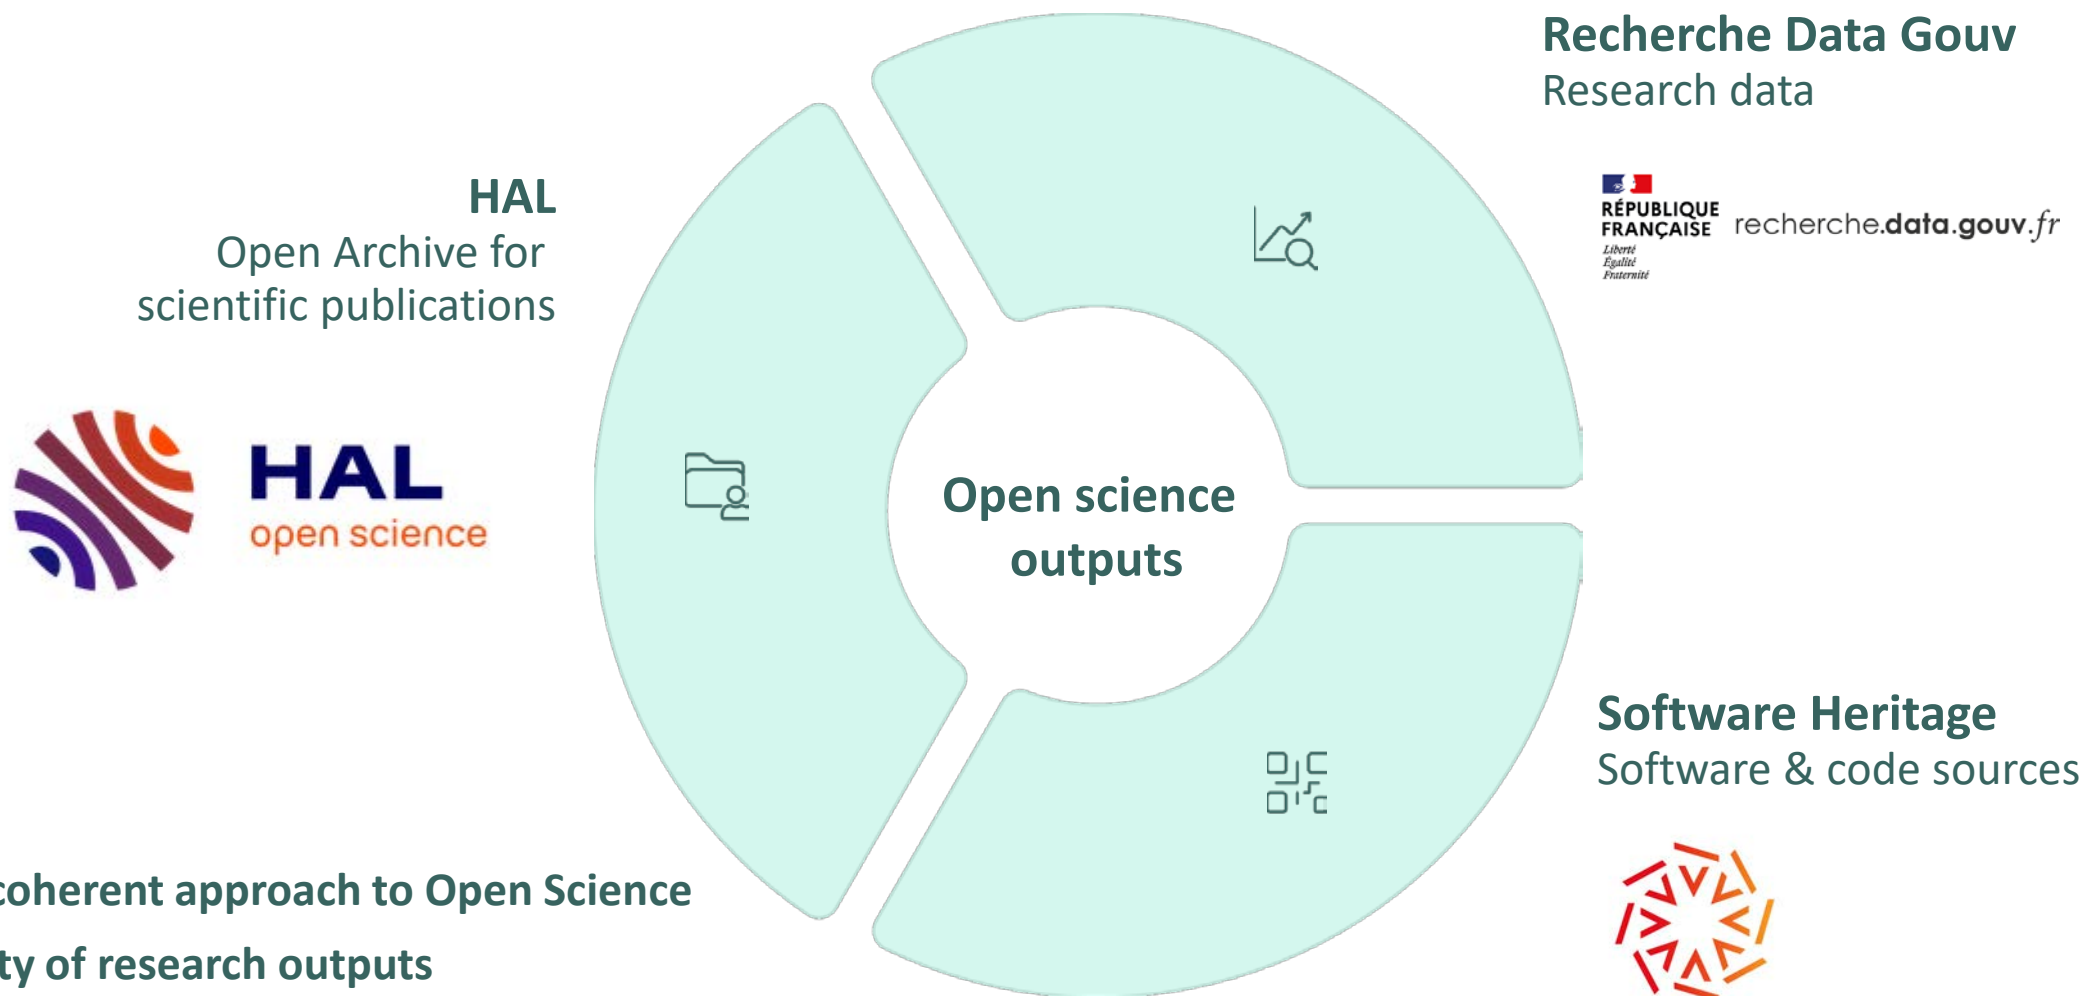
Recherche Data Gouv
Research data

RÉPUBLIQUE FRANÇAISE
Liberté
Égalité
Fraternité
recherche.data.gouv.fr

HAL
Open Archive for scientific publications

HAL
open science

Open science outputs

Software Heritage
Software & code sources

coherent approach to Open Science

ty of research outputs